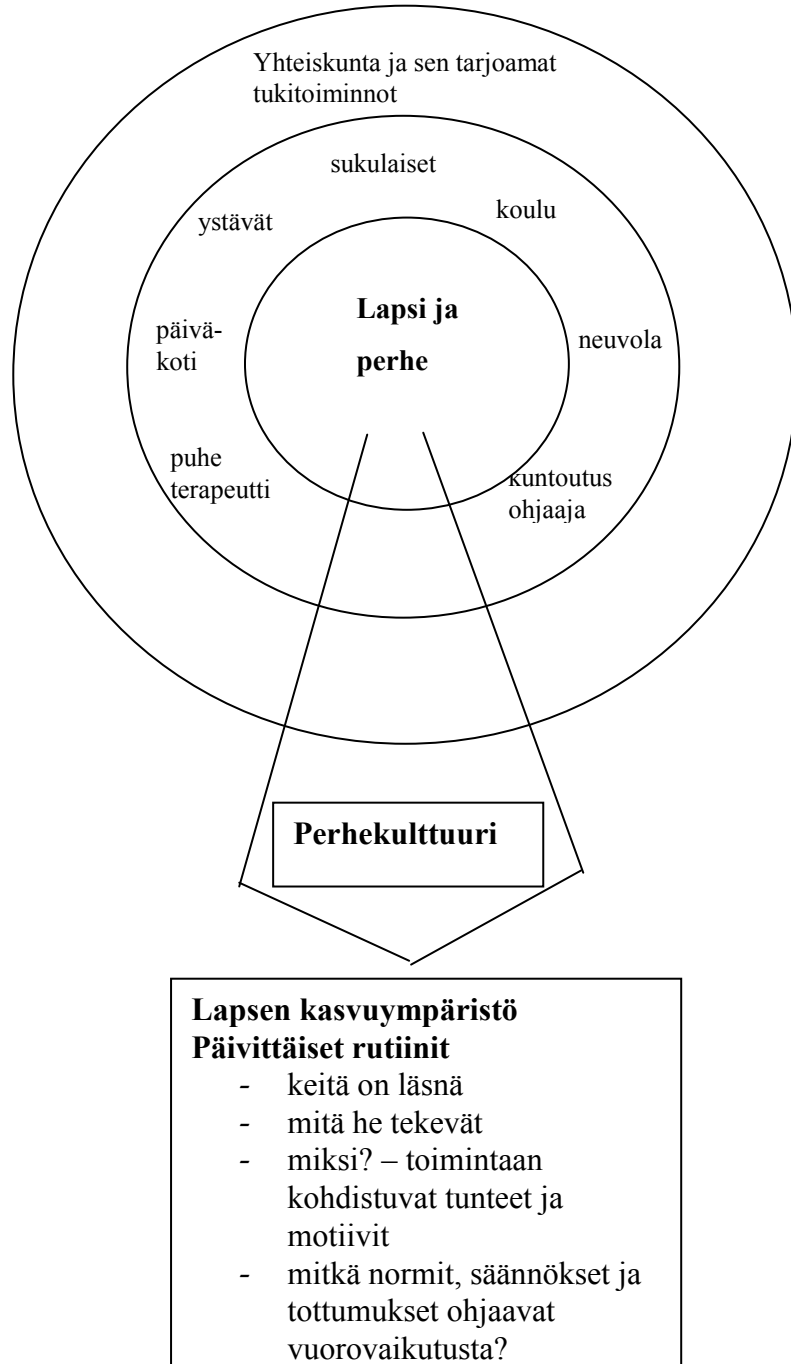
Yhteiskunta ja sen tarjoamat tukitoiminnot

sukulaiset

ystävät

koulu

päivä-
koti

Lapsi ja perhe

neuvola

puhe terapeutti

kuntoutus ohjaaja

Perhekulttuuri

**Lapsen kasvuympäristö**
**Päivittäiset rutiinit**
- keitä on läsnä
- mitä he tekevät
- miksi? – toimintaan kohdistuvat tunteet ja motiivit
- mitkä normit, säännökset ja tottumukset ohjaavat vuorovaikutusta?